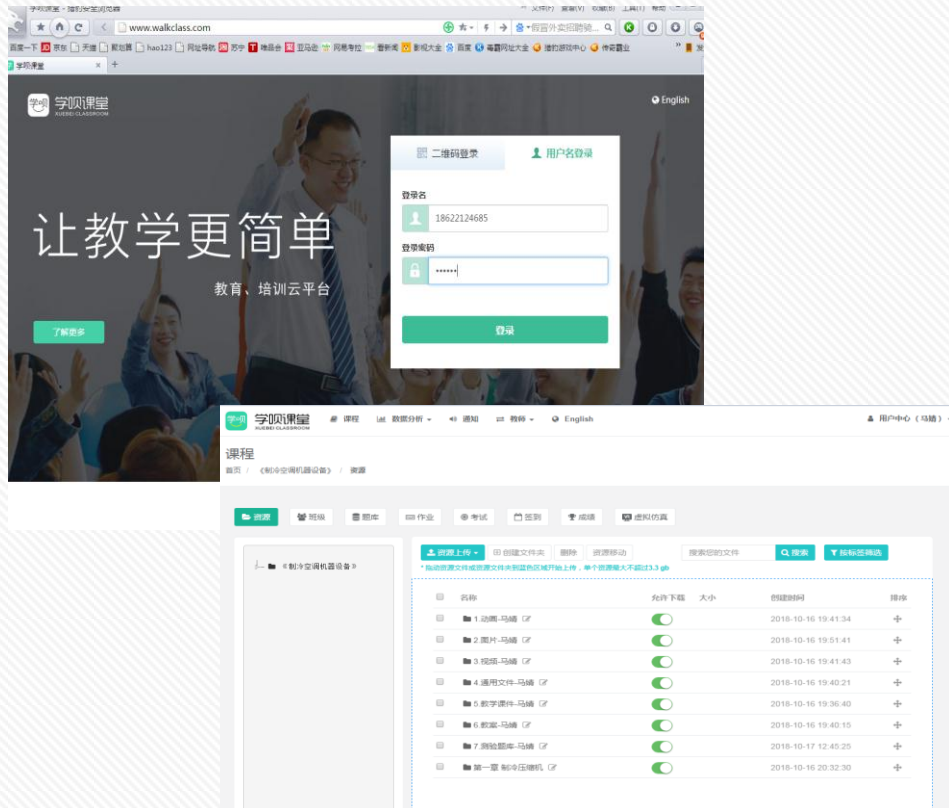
学呗课堂 - 猎豹安全浏览器 文件(F) 查看(V) 收藏(B) 工具(T) 帮助

www.walkclass.com

假冒外卖招聘骗...

百度一下 京东 天猫 聚划算 hao123 网址导航 苏宁 唯品会 亚马逊 网易考拉 看新闻 影视大全 百度 毒霸网址大全 猎豹游戏中心 传奇霸业

学呗课堂

学呗课堂
XUEBEI CLASSROOM

English

二维码登录　用户名登录

登录名
18622124685

登录密码
••••••

登录

让教学更简单

教育、培训云平台

了解更多

学呗课堂
XUEBEI CLASSROOM
课程　数据分析　通知　教师　English　用户中心（马靖）

课程
首页 / 《制冷空调机器设备》 / 资源

资源　班级　题库　作业　考试　签到　成绩　虚拟仿真

《制冷空调机器设备》

资源上传　创建文件夹　删除　资源移动　搜索您的文件　搜索　按标签筛选

* 拖动资源文件或资源文件夹到蓝色区域开始上传，单个资源最大不超过3.3 gb

| 名称 | 允许下载 | 大小 | 创建时间 | 排序 |
|---|---|---|---|---|
| 1.动画-马靖 | | | 2018-10-16 19:41:34 | |
| 2.图片-马靖 | | | 2018-10-16 19:51:41 | |
| 3.视频-马靖 | | | 2018-10-16 19:41:43 | |
| 4.通用文件-马靖 | | | 2018-10-16 19:40:21 | |
| 5.教学课件-马靖 | | | 2018-10-16 19:36:40 | |
| 6.教案-马靖 | | | 2018-10-16 19:40:15 | |
| 7.测验题库-马靖 | | | 2018-10-17 12:45:25 | |
| 第一章 制冷压缩机 | | | 2018-10-16 20:32:30 | |